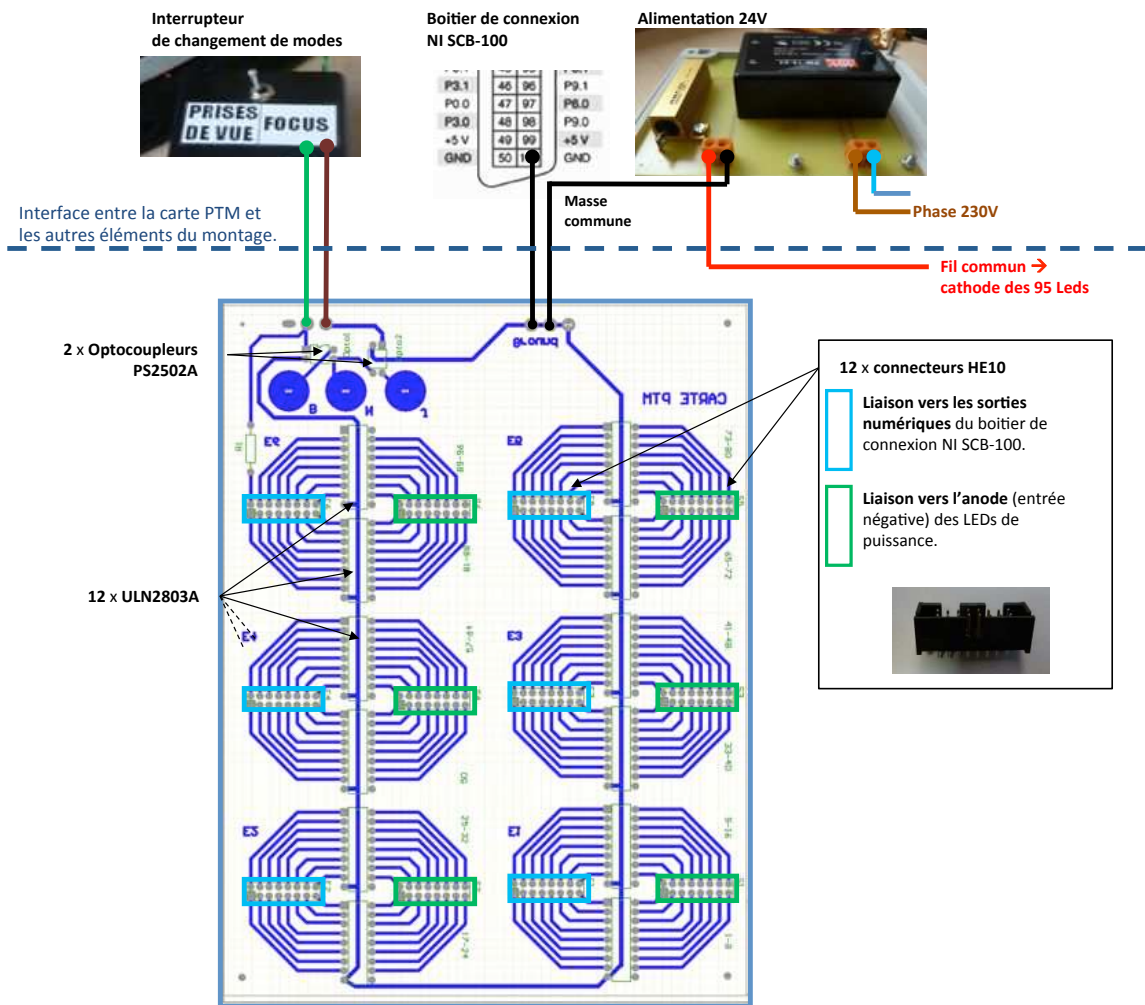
Interrupteur de changement de modes

PRISES DE VUE FOCUS

Boitier de connexion NI SCB-100

| P3.1 | 46 | 96 | P9.1 |
|---|---|---|---|
| P0.0 | 47 | 97 | P6.0 |
| P3.0 | 48 | 98 | P9.0 |
| +5 V | 49 | 99 | +5 V |
| GND | 50 | 100 | GND |

Alimentation 24V

Interface entre la carte PTM et les autres éléments du montage.

Masse commune

Phase 230V

Fil commun → cathode des 95 Leds

2 x Optocoupleurs PS2502A

12 x connecteurs HE10

Liaison vers les sorties numériques du boitier de connexion NI SCB-100.

Liaison vers l'anode (entrée négative) des LEDs de puissance.

12 x ULN2803A

CARTE PTM

ground